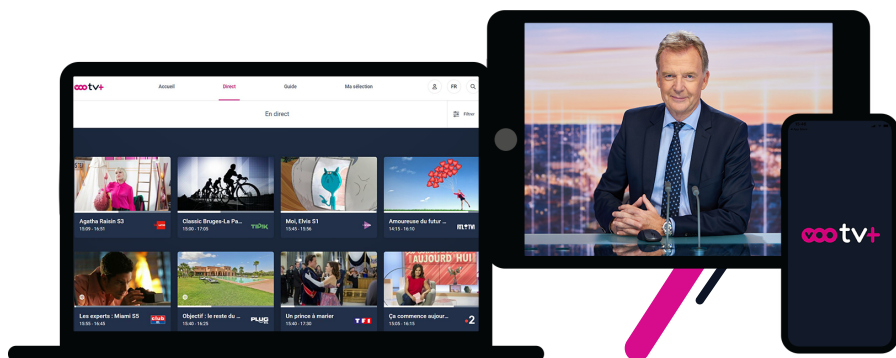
tv+

Accueil

Direct

Guide

Ma sélection

FR

En direct

Filtrer

Agatha Raisin S3
15:09 - 16:01

Classic Bruges-La Pa...
15:00 - 17:05

TIPIK

Moi, Elvis S1
15:45 - 15:56

Amoureuse du futur ...
14:15 - 16:00

Les experts : Miami S5
15:35 - 16:25

Objectif : le reste du ...
15:40 - 16:25

PLUG

Un prince à marier
15:40 - 17:25

TF1

Ça commence aujour...
15:05 - 16:15

2

AUJOURD'HUI

tv+